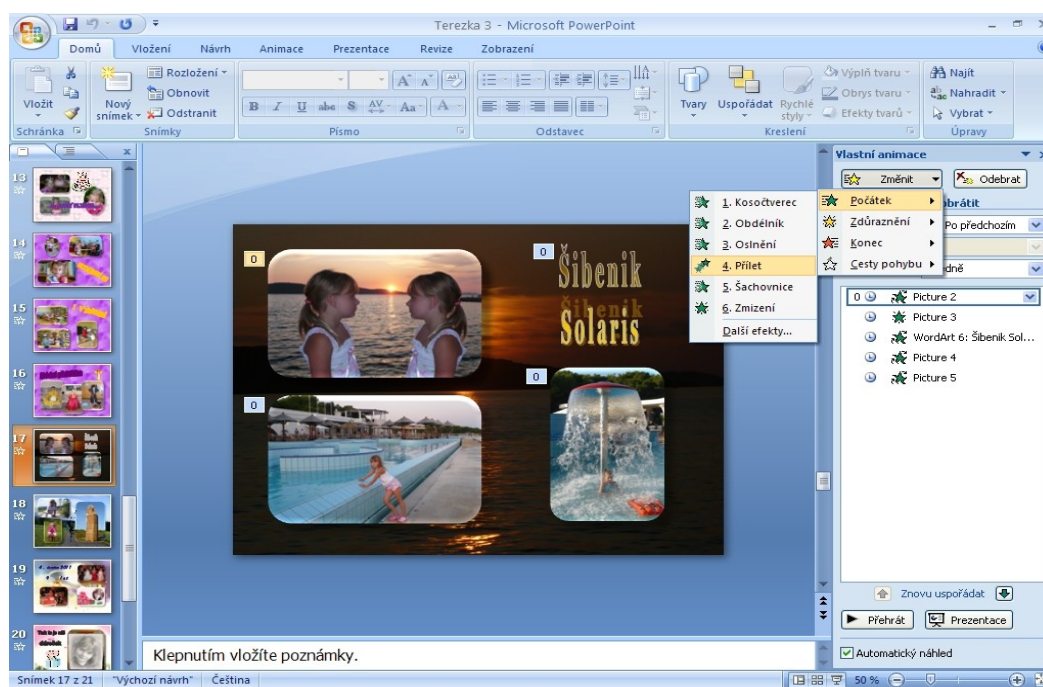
Terezka 3 - Microsoft PowerPoint

Domů Vložení Návrh Animace Prezentace Revize Zobrazení

Vložit
Nový snímek
Rozložení
Obnovit
Odstranit
Schránka
Snímky
Písmo
Odstavec
Tvary
Uspořádat
Rychlé styly
Výplň tvaru
Obrys tvaru
Efekty tvarů
Kreslení
Najít
Nahradit
Vybrat
Úpravy

13
14
15
16
17
18
19
20

0
0
0
0

Šibenik
Šibenik
Solaris

Vlastní animace
Změnit
Odebrat
Počátek
Zdůraznění
Konec
Cesty pohybu
obrátit
Po předchozím
dně

1. Kosočtverec
2. Obdélník
3. Oslnění
4. Přilet
5. Šachovnice
6. Zmizení
Další efekty...

0 Picture 2
Picture 3
WordArt 6: Šibenik Sol...
Picture 4
Picture 5

Znovu uspořádat
Přehrát
Prezentace
Automatický náhled

Klepnutím vložíte poznámky.

Snímek 17 z 21 "Výchozí návrh" Čeština 50 %